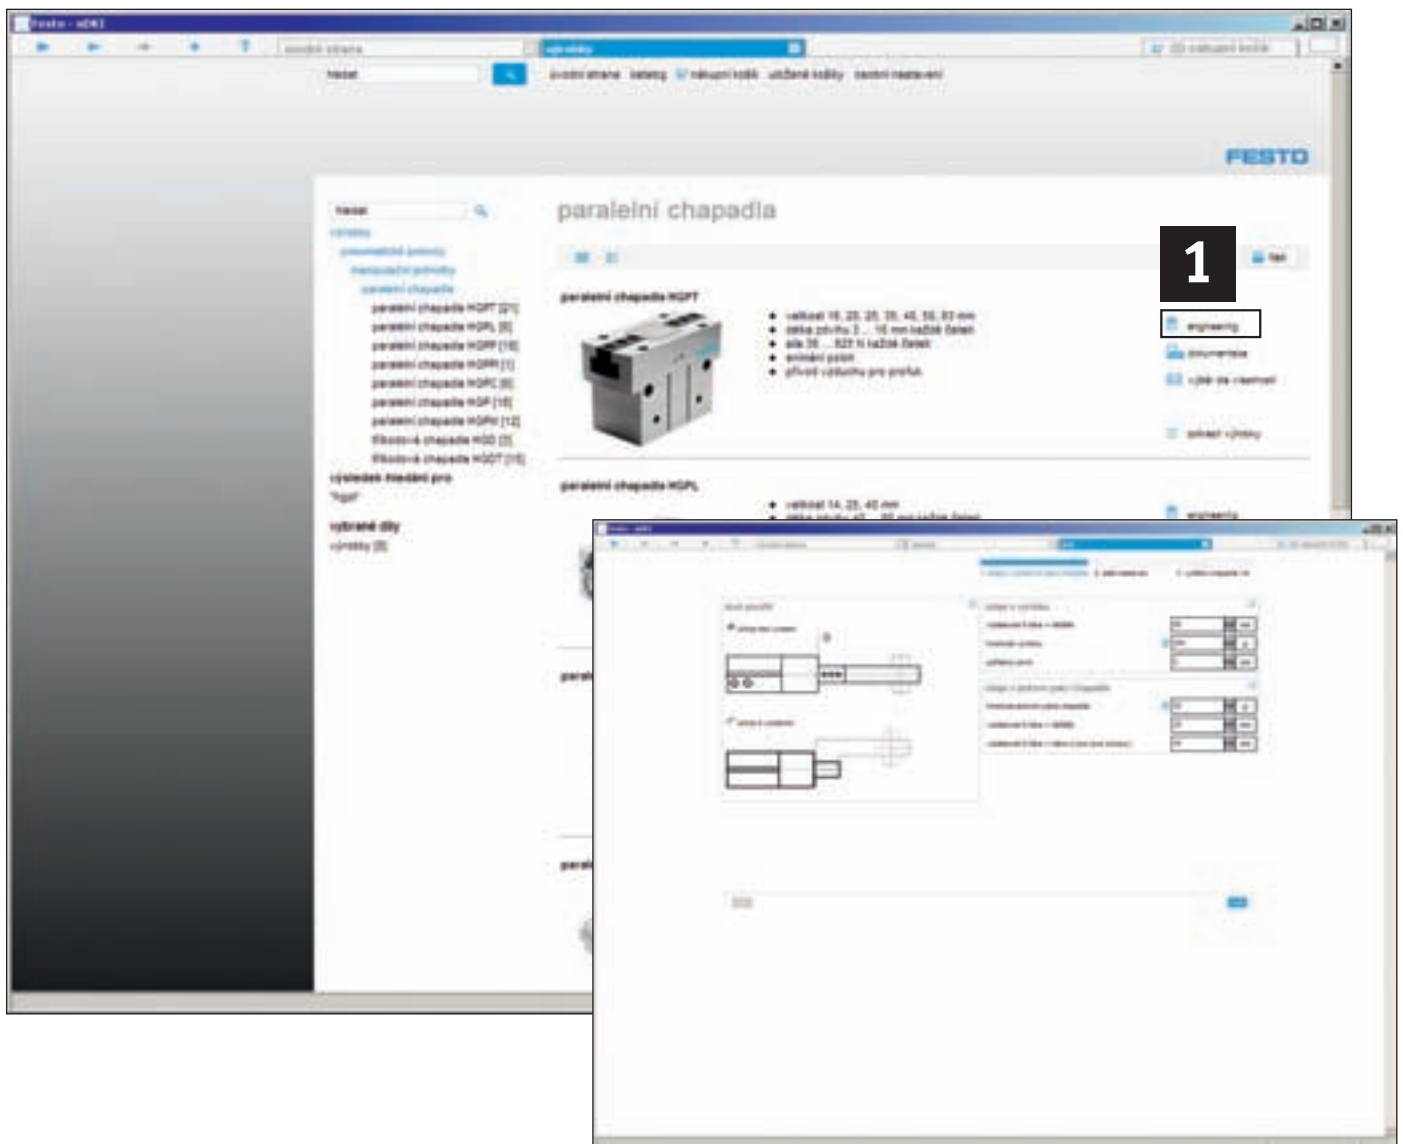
Festo - eDKI

úvodní strana

výrobky

hledat

úvodní strana katalog nákupní košík uložené košíky osobní nastavení

FESTO

hledat

výrobky

pneumatické pohony

manipulační pohony

paralelní chapadla

paralelní chapadla HGPT [21]

paralelní chapadla HGPL [6]

paralelní chapadla HGPP [18]

paralelní chapadla HGPM [1]

paralelní chapadla HGPC [6]

paralelní chapadla HGP [18]

paralelní chapadla HGPH [12]

tříbodová chapadla HGD [3]

tříbodová chapadla HGDT [18]

výsledek hledání pro "hgpt"

vybrané díly

výrobky [0]

paralelní chapadla

1

tisk

paralelní chapadla HGPT

- velikost 16, 20, 25, 35, 40, 50, 63 mm
- délka zdvihu 3 ... 16 mm každé čelisti
- síla 38 ... 820 N každé čelisti
- snímání polohy
- přívod vzduchu pro profuk

engineering

dokumentace

výběr dle vlastností

zobrazit výrobky

paralelní chapadla HGPL

- velikost 14, 25, 40 mm
- délka zdvihu 40 ... 80 mm každé čelisti

engineering

paral

paral

Festo - eDKI

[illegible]